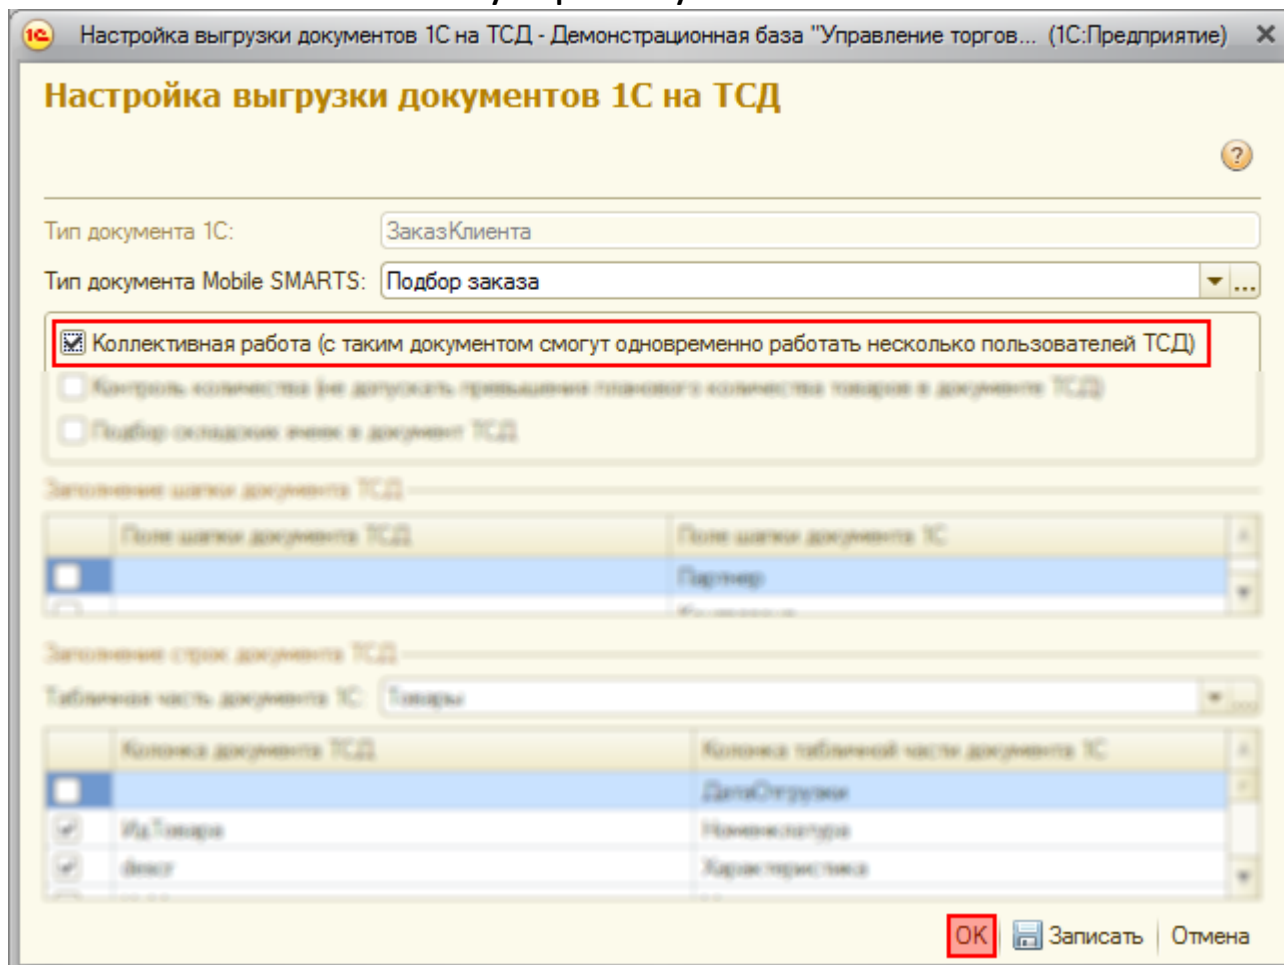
Настройка выгрузки документов 1С на ТСД - Демонстрационная база "Управление торгов... (1С:Предприятие)

Настройка выгрузки документов 1С на ТСД

?

Тип документа 1С: ЗаказКлиента

Тип документа Mobile SMARTS: Подбор заказа

Коллективная работа (с таким документом смогут одновременно работать несколько пользователей ТСД)

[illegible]

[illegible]

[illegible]

| | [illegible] | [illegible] |
|---|---|---|
| | | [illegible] |

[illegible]

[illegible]: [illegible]

| | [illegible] | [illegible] |
|---|---|---|
| | | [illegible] |
| | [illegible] | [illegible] |
| | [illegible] | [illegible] |

OK Записать Отмена